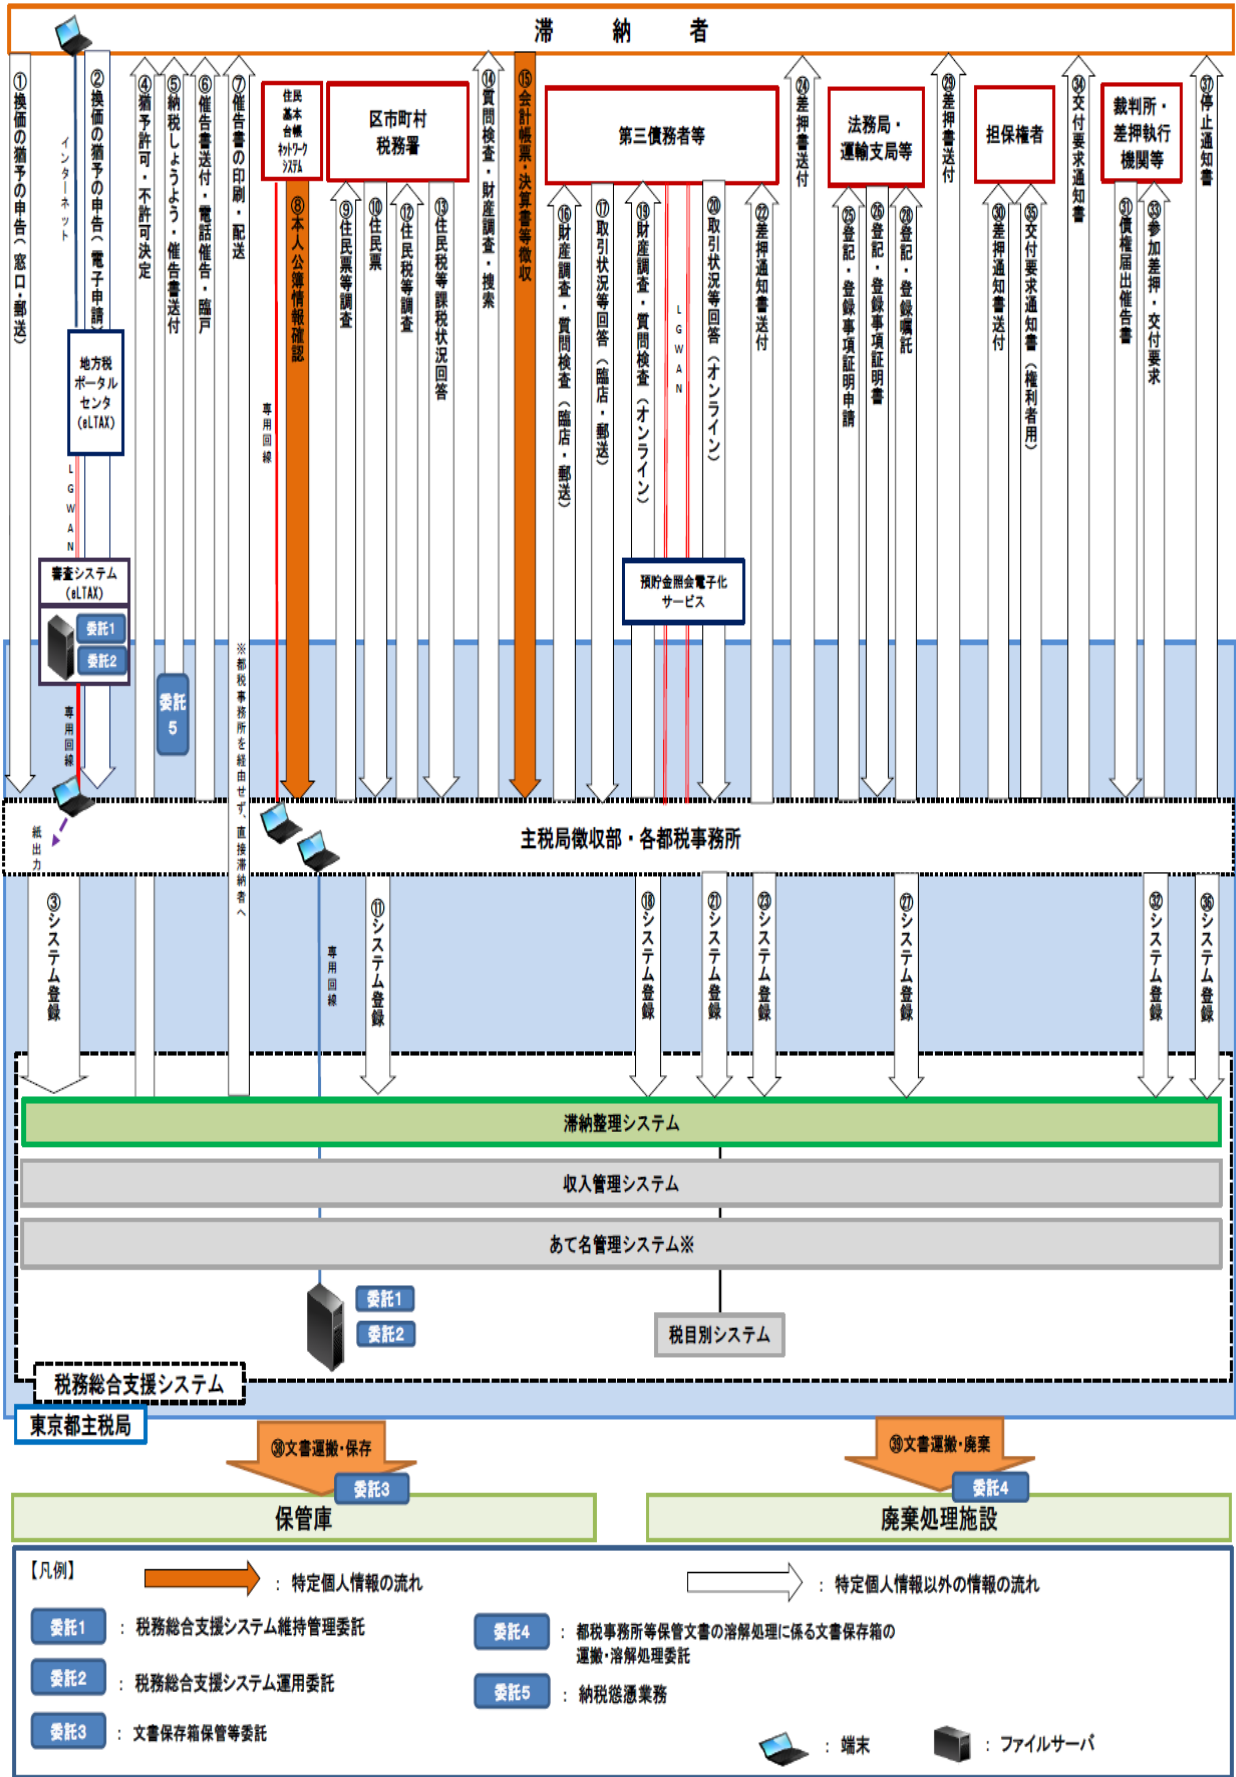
滞　納　者

①換価の猶予の申告（窓口・郵送）
インターネット
②換価の猶予の申告（電子申請）
地方税ポータルセンタ（eLTAX）
LGWAN
審査システム（eLTAX）
委託1
委託2
専用回線
④猶予許可・不許可決定
⑤納税しょうよう・催告書送付
委託5
⑥催告書送付・電話催告・臨戸
⑦催告書の印刷・配送
※都税事務所を経由せず、直接滞納者へ
住民基本台帳ネットワークシステム
⑧本人公簿情報確認
専用回線
区市町村税務署
⑨住民票等調査
⑩住民票
⑫住民税等調査
⑬住民税等課税状況回答
⑭質問検査・財産調査・捜索
⑮会計帳票・決算書等徴収
第三債務者等
⑯財産調査・質問検査（臨店・郵送）
⑰取引状況等回答（臨店・郵送）
⑲財産調査・質問検査（オンライン）
LGWAN
⑳取引状況等回答（オンライン）
預貯金照会電子化サービス
㉒差押通知書送付
㉔差押書送付
法務局・運輸支局等
㉕登記・登録事項証明申請
㉖登記・登録事項証明書
㉘登記・登録嘱託
㉙差押書送付
担保権者
㉚差押通知書送付
㉟交付要求通知書（権利者用）
㉞交付要求通知書
裁判所・差押執行機関等
㉛債権届出催告書
㉝参加差押・交付要求
㊲停止通知書

紙出力
主税局徴収部・各都税事務所
③システム登録
専用回線
⑪システム登録
⑱システム登録
㉑システム登録
㉓システム登録
㉗システム登録
㉜システム登録
㊱システム登録

滞納整理システム
収入管理システム
あて名管理システム※
委託1
委託2
税目別システム
税務総合支援システム
東京都主税局

㊳文書運搬・保存
委託3
保管庫
㊴文書運搬・廃棄
委託4
廃棄処理施設

【凡例】
：特定個人情報の流れ
：特定個人情報以外の情報の流れ
委託1 ：税務総合支援システム維持管理委託
委託2 ：税務総合支援システム運用委託
委託3 ：文書保存箱保管等委託
委託4 ：都税事務所等保管文書の溶解処理に係る文書保存箱の運搬・溶解処理委託
委託5 ：納税慫慂業務
：端末
：ファイルサーバ